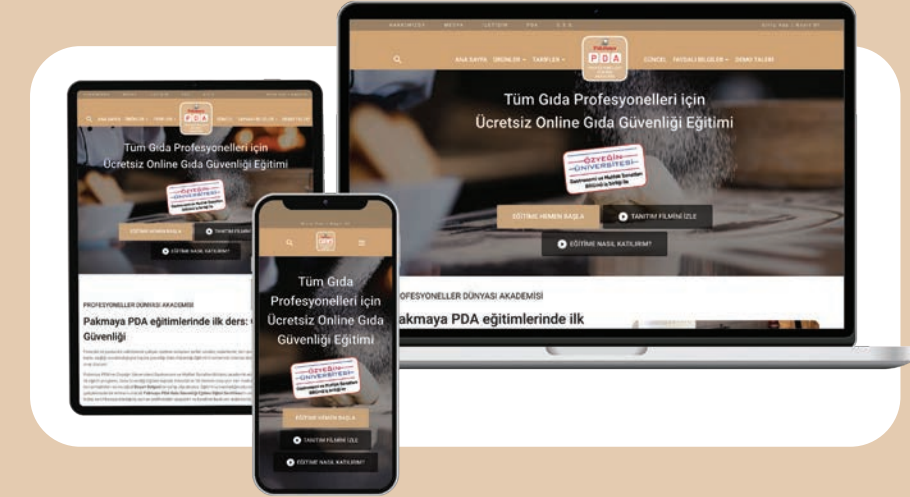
HAKKIMIZDA MEDYA İLETİŞİM PDA S.S.S.

ANA SAYFA ÜRÜNLER TARİFLER

Pakmaya PDA

GÜNCEL FAYDALI BİLGİLER DEMO TALEBİ

Tüm Gıda Profesyonelleri için Ücretsiz Online Gıda Güvenliği Eğitimi

ÖZYEĞİN ÜNİVERSİTESİ

EĞİTİME HEMEN BAŞLA

TANITIM FİLMİNİ İZLE

EĞİTİME NASIL KATILIRIM?

PROFESYONELLER DÜNYASI AKADEMİSİ

Pakmaya PDA eğitimlerinde ilk ders: Gıda Güvenliği

Tüm Gıda Profesyonelleri için Ücretsiz Online Gıda Güvenliği Eğitimi

ÖZYEĞİN ÜNİVERSİTESİ

EĞİTİME HEMEN BAŞLA

TANITIM FİLMİNİ İZLE

EĞİTİME NASIL KATILIRIM?

Tüm Gıda Profesyonelleri için Ücretsiz Online Gıda Güvenliği Eğitimi

ÖZYEĞİN ÜNİVERSİTESİ

EĞİTİME HEMEN BAŞLA

TANITIM FİLMİNİ İZLE

EĞİTİME NASIL KATILIRIM?

PROFESYONELLER DÜNYASI AKADEMİSİ

Pakmaya PDA eğitimlerinde ilk